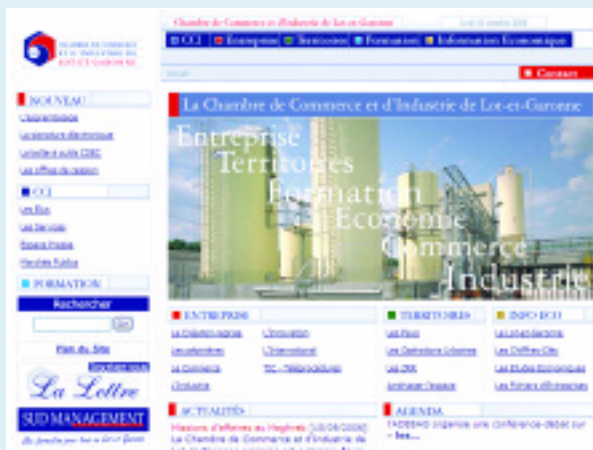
Chambre de Commerce et d'Industrie de Lot-et-Garonne

CCI | Entreprise | Territoires | Formation | Information Economique

Contact

NOUVEAU

CCI

Les Elus

FORMATION

Rechercher

OK

Plan du Site

La Lettre

SUD MANAGEMENT

La Chambre de Commerce et d'Industrie de Lot-et-Garonne

Entreprise
Territoires
Formation
Economie
Commerce
Industrie

ENTREPRISE

La Création reprise
L'Innovation
L'International
Le Commerce
L'Industrie

TERRITOIRES

INFO ECO

ACTUALITÉS

La Chambre de Commerce et d'Industrie de

AGENDA

lire...